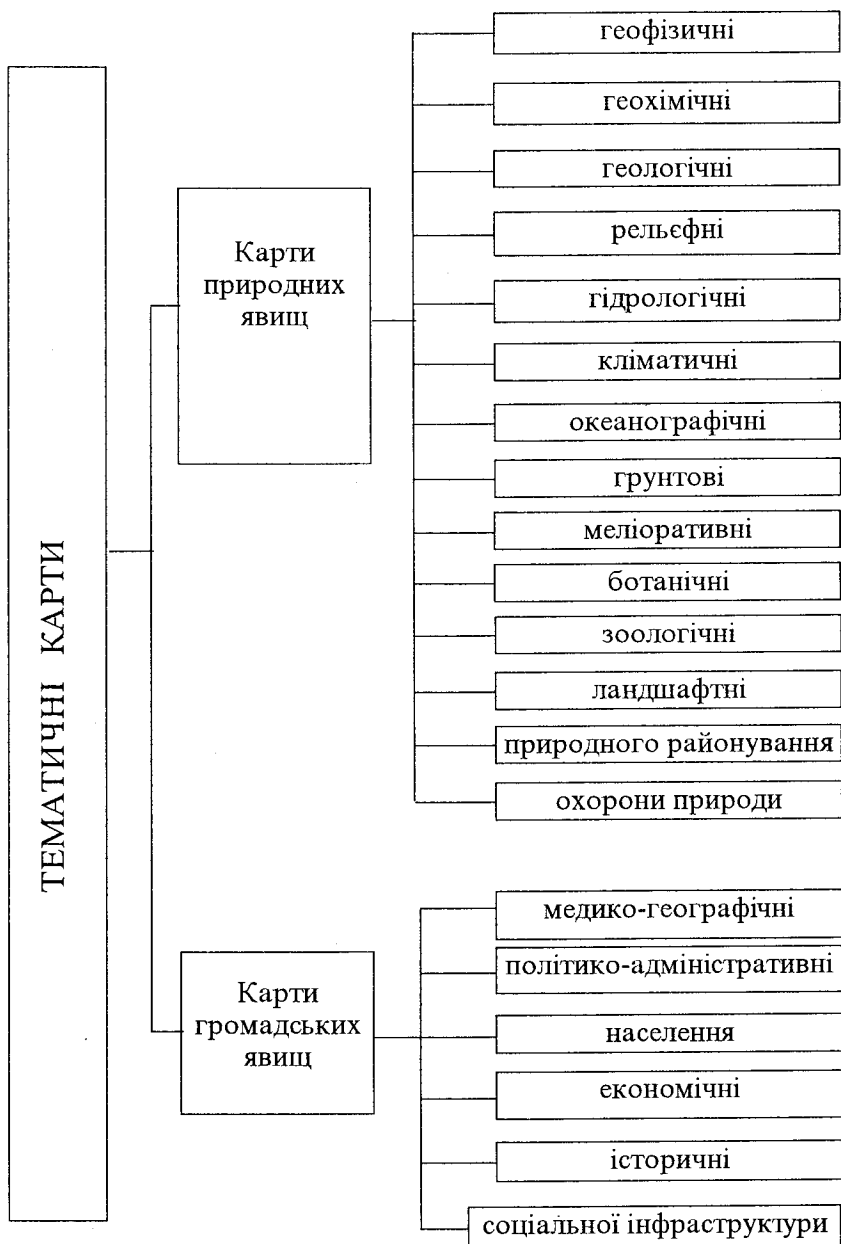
ТЕМАТИЧНІ КАРТИ

Карти природних явищ

геофізичні

геохімічні

геологічні

рельєфні

гідрологічні

кліматичні

океанографічні

грунтові

меліоративні

ботанічні

зоологічні

ландшафтні

природного районування

охорони природи

Карти громадських явищ

медико-географічні

політико-адміністративні

населення

економічні

історичні

соціальної інфраструктури